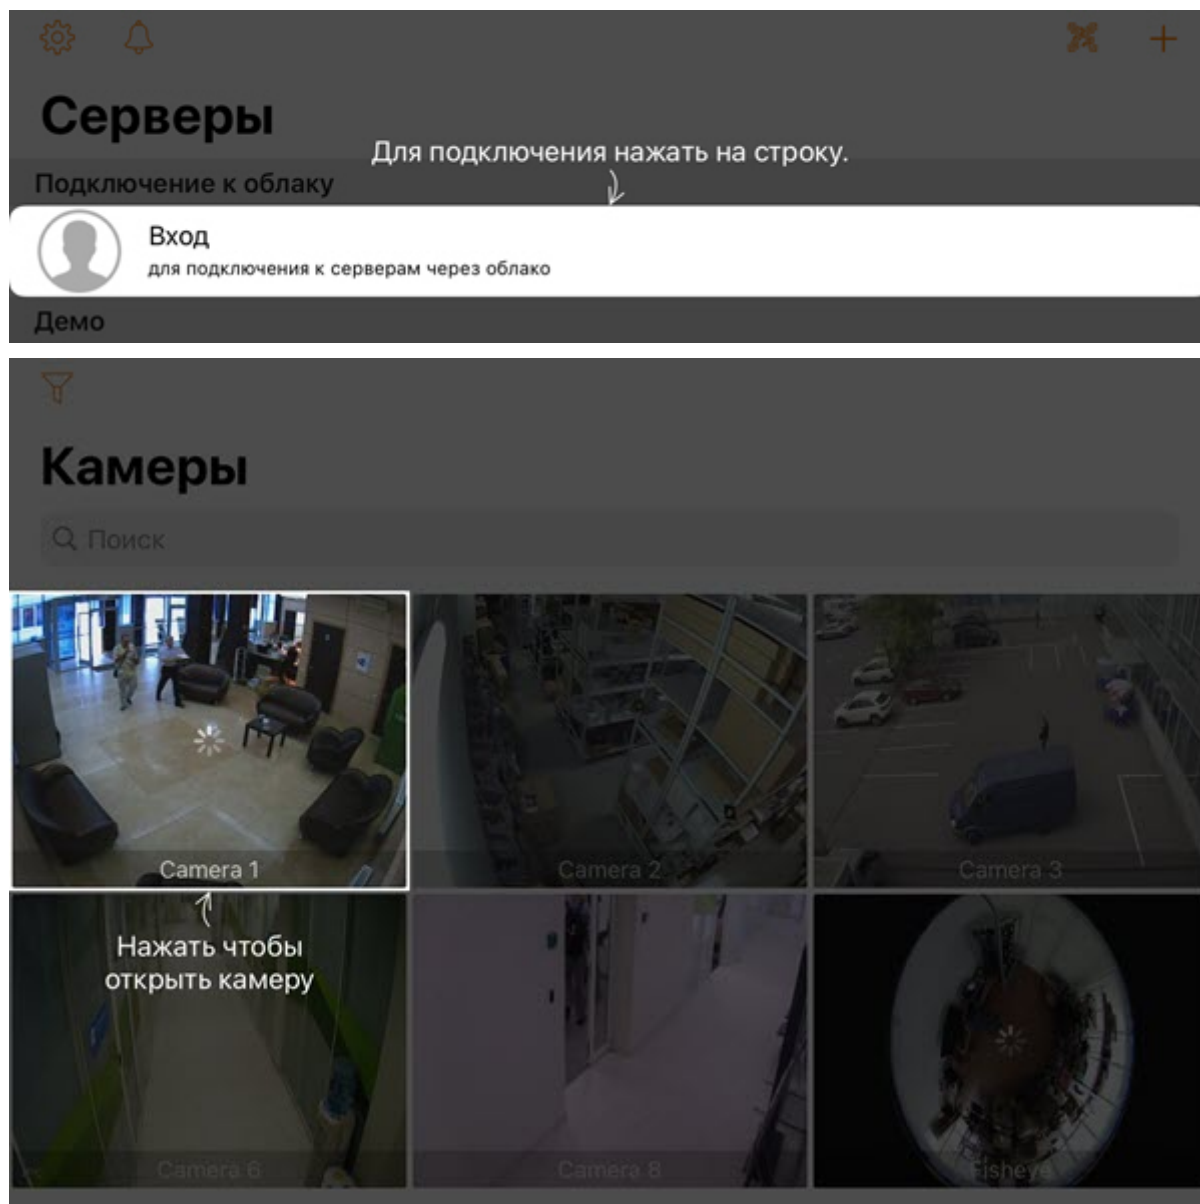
Серверы

Для подключения нажать на строку.

Подключение к облаку

Вход
для подключения к серверам через облако

Демо

Камеры

Поиск

Camera 1

Camera 2

Camera 3

Нажать чтобы открыть камеру

Camera 6

Camera 8

Fisheye